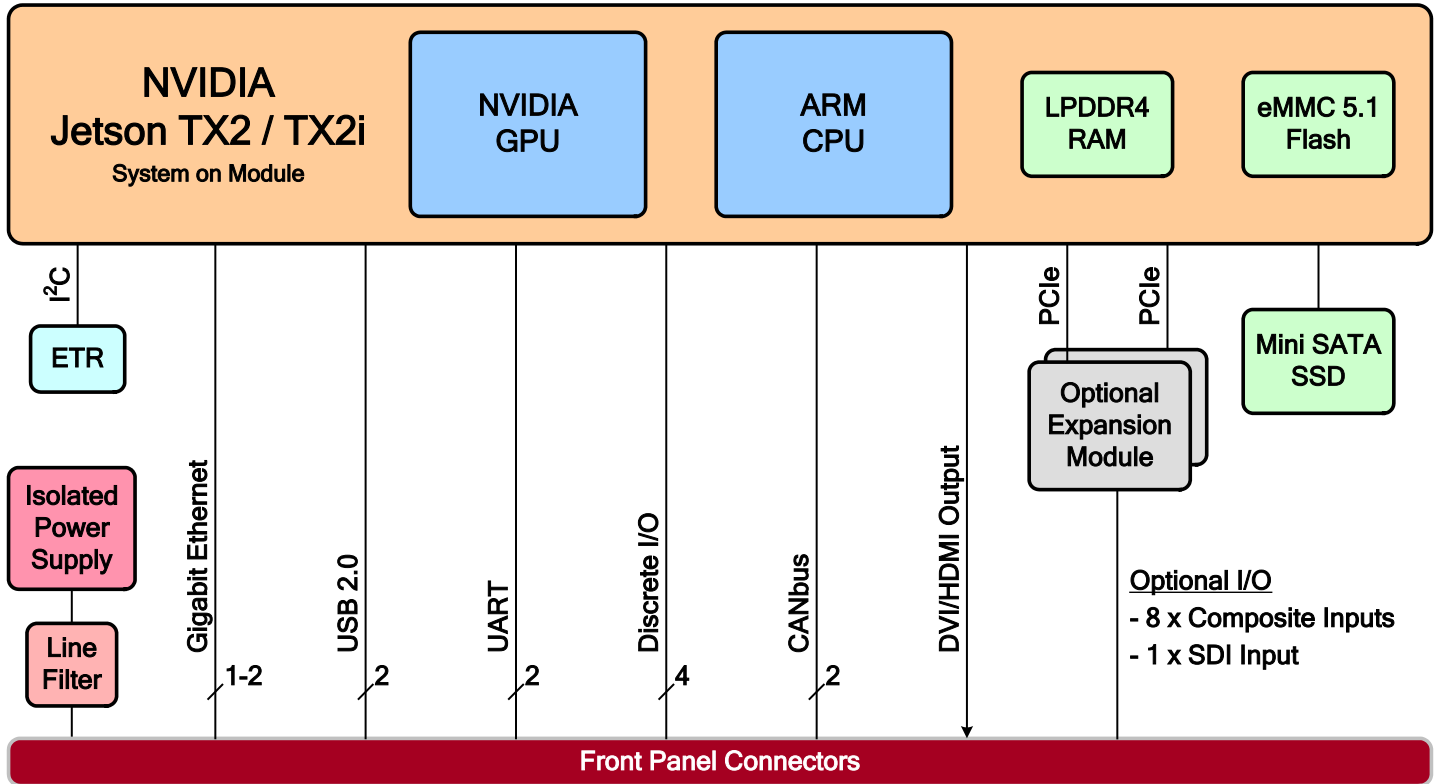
NVIDIA
Jetson TX2 / TX2i
System on Module

NVIDIA
GPU

ARM
CPU

LPDDR4
RAM

eMMC 5.1
Flash

$I^2C$

ETR

PCIe

PCIe

Mini SATA
SSD

Optional
Expansion
Module

Isolated
Power
Supply

Line
Filter

Gigabit Ethernet

1-2

USB 2.0

2

UART

2

Discrete I/O

4

CANbus

2

DVI/HDMI Output

Optional I/O
- 8 x Composite Inputs
- 1 x SDI Input

Front Panel Connectors